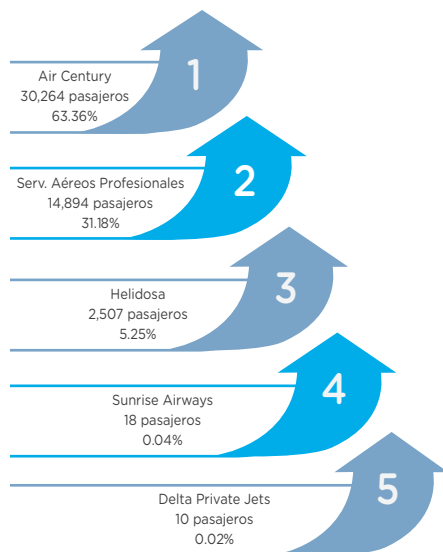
1
Air Century
30,264 pasajeros
63.36%

2
Serv. Aéreos Profesionales
14,894 pasajeros
31.18%

3
Helidosa
2,507 pasajeros
5.25%

4
Sunrise Airways
18 pasajeros
0.04%

5
Delta Private Jets
10 pasajeros
0.02%